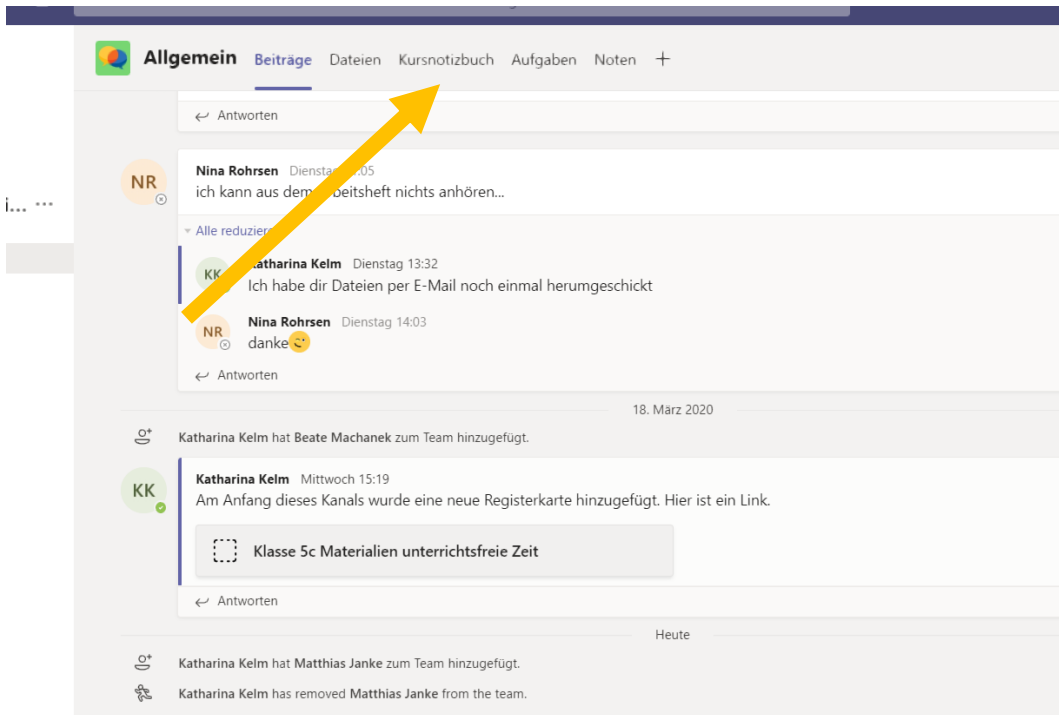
Allgemein Beiträge Dateien Kursnotizbuch Aufgaben Noten +

Antworten

i... ···

NR

Nina Rohrsen Dienstag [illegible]05
ich kann aus dem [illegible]beitsheft nichts anhören...

Alle reduzier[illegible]

KK

Katharina Kelm Dienstag 13:32
Ich habe dir Dateien per E-Mail noch einmal herumgeschickt

NR

Nina Rohrsen Dienstag 14:03
danke

Antworten

18. März 2020

Katharina Kelm hat Beate Machanek zum Team hinzugefügt.

KK

Katharina Kelm Mittwoch 15:19
Am Anfang dieses Kanals wurde eine neue Registerkarte hinzugefügt. Hier ist ein Link.

Klasse 5c Materialien unterrichtsfreie Zeit

Antworten

Heute

Katharina Kelm hat Matthias Janke zum Team hinzugefügt.

Katharina Kelm has removed Matthias Janke from the team.